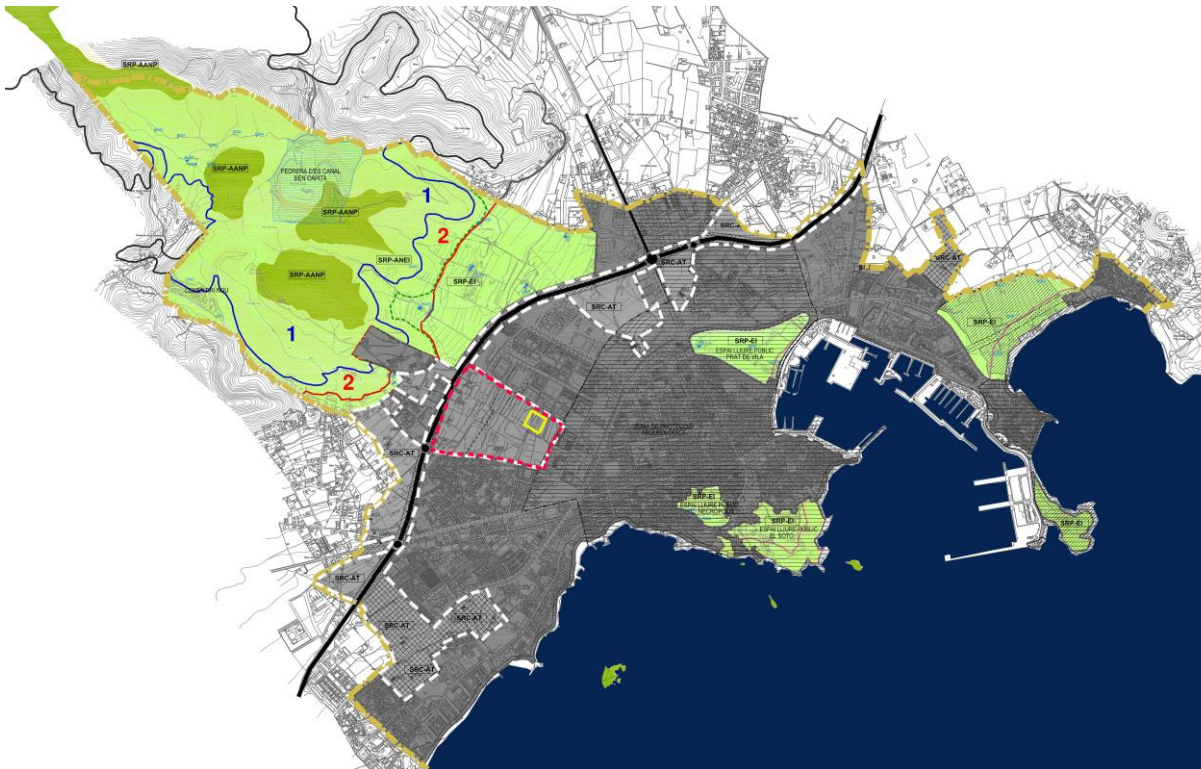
SRP-AANP

SRP-AANP

PEDRERA D'ES CANAL SEN CAPITÀ

SRP-AANP

1

2

SRP-ANEI

SRP-AANP

SRP-EI

1

2

SRC-AT

SRC-AT

SRC-AT

SRC-AT

SRP-EI
ESPAI LLIURE PÚBLIC PRAT DE VILA

SRP-EI

SRC-AT

ZONA DE PROTECCIÓ

SRP-EI

SRP-EI
ESPAI LLIURE PÚBLIC EL SOTO

SRP-EI

SRC-AT

SRC-AT

SRC-AT

SRC-AT